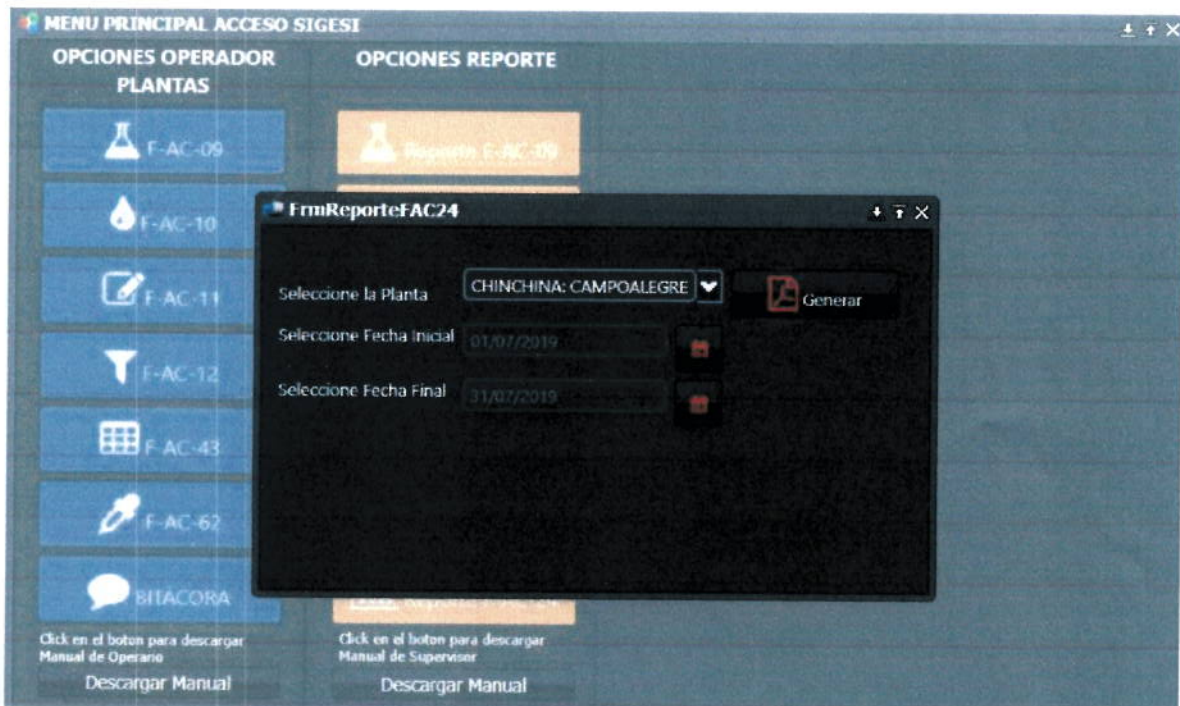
MENU PRINCIPAL ACCESO SIGESI

OPCIONES OPERADOR PLANTAS

OPCIONES REPORTE

F-AC-09

Reporte F-AC-09

F-AC-10

F-AC-11

F-AC-12

F-AC-43

F-AC-62

BITACORA

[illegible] Reporte F-AC-24

Click en el boton para descargar Manual de Operario

Descargar Manual

Click en el boton para descargar Manual de Supervisor

Descargar Manual

FrmReporteFAC24

Seleccione la Planta

CHINCHINA: CAMPOALEGRE

Generar

Seleccione Fecha Inicial

01/07/2019

Seleccione Fecha Final

31/07/2019